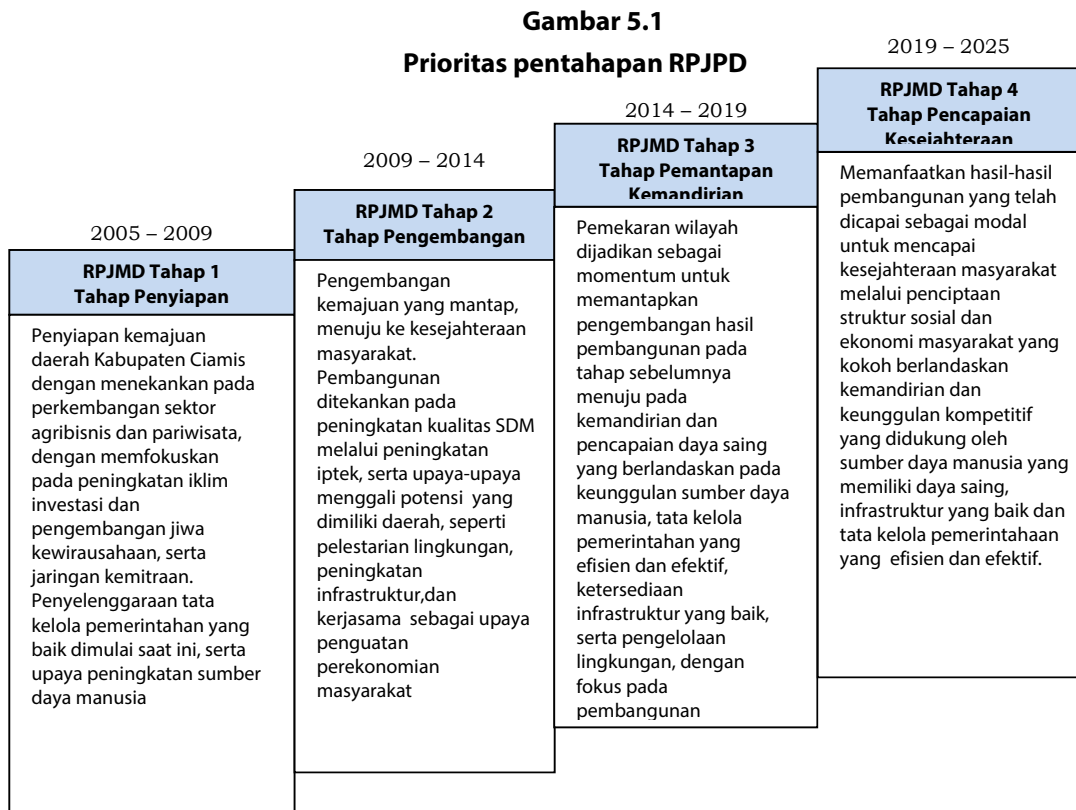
Gambar 5.1

Prioritas pentahapan RPJPD

2005 – 2009

RPJMD Tahap 1
Tahap Penyiapan

Penyiapan kemajuan daerah Kabupaten Ciamis dengan menekankan pada perkembangan sektor agribisnis dan pariwisata, dengan memfokuskan pada peningkatan iklim investasi dan pengembangan jiwa kewirausahaan, serta jaringan kemitraan. Penyelenggaraan tata kelola pemerintahan yang baik dimulai saat ini, serta upaya peningkatan sumber daya manusia

2009 – 2014

RPJMD Tahap 2
Tahap Pengembangan

Pengembangan kemajuan yang mantap, menuju ke kesejahteraan masyarakat. Pembangunan ditekankan pada peningkatan kualitas SDM melalui peningkatan iptek, serta upaya-upaya menggali potensi yang dimiliki daerah, seperti pelestarian lingkungan, peningkatan infrastruktur,dan kerjasama sebagai upaya penguatan perekonomian masyarakat

2014 – 2019

RPJMD Tahap 3
Tahap Pemantapan Kemandirian

Pemekaran wilayah dijadikan sebagai momentum untuk memantapkan pengembangan hasil pembangunan pada tahap sebelumnya menuju pada kemandirian dan pencapaian daya saing yang berlandaskan pada keunggulan sumber daya manusia, tata kelola pemerintahan yang efisien dan efektif, ketersediaan infrastruktur yang baik, serta pengelolaan lingkungan, dengan fokus pada pembangunan

2019 – 2025

RPJMD Tahap 4
Tahap Pencapaian Kesejahteraan

Memanfaatkan hasil-hasil pembangunan yang telah dicapai sebagai modal untuk mencapai kesejahteraan masyarakat melalui penciptaan struktur sosial dan ekonomi masyarakat yang kokoh berlandaskan kemandirian dan keunggulan kompetitif yang didukung oleh sumber daya manusia yang memiliki daya saing, infrastruktur yang baik dan tata kelola pemerintahaan yang efisien dan efektif.